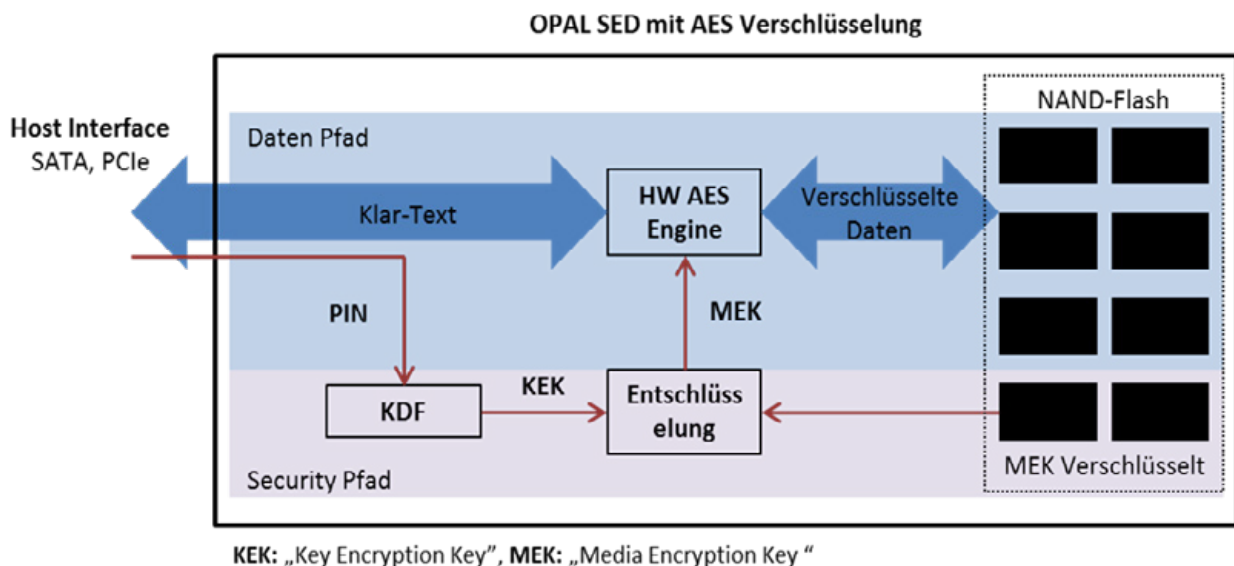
OPAL SED mit AES Verschlüsselung

Host Interface
SATA, PCIe

Daten Pfad

NAND-Flash

Klar-Text

HW AES Engine

Verschlüsselte Daten

PIN

MEK

KEK

KDF

Entschlüss elung

Security Pfad

MEK Verschlüsselt

KEK: „Key Encryption Key“, MEK: „Media Encryption Key “